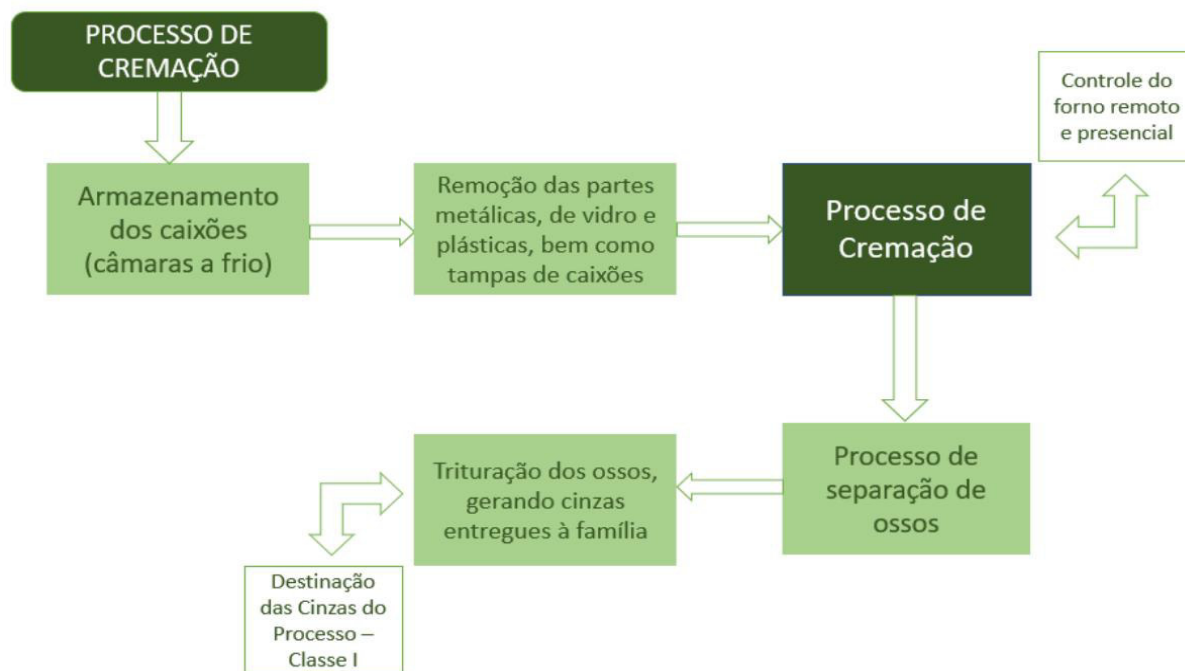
PROCESSO DE CREMAÇÃO

Armazenamento dos caixões (câmaras a frio)

Remoção das partes metálicas, de vidro e plásticas, bem como tampas de caixões

Processo de Cremação

Controle do forno remoto e presencial

Processo de separação de ossos

Trituração dos ossos, gerando cinzas entregues à família

Destinação das Cinzas do Processo – Classe I